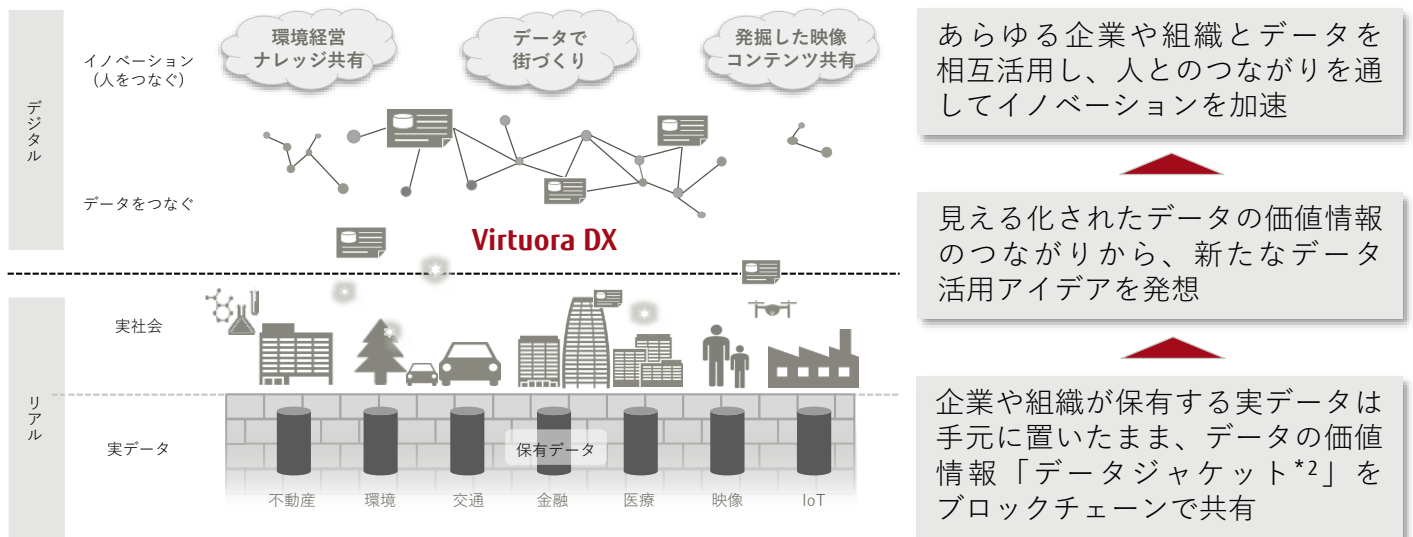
デジタル

イノベーション
（人をつなぐ）

環境経営
ナレッジ共有

データで
街づくり

発掘した映像
コンテンツ共有

データをつなぐ

Virtuora DX

リアル

実社会

実データ

保有データ

不動産　環境　交通　金融　医療　映像　IoT

あらゆる企業や組織とデータを相互活用し、人とのつながりを通してイノベーションを加速

見える化されたデータの価値情報のつながりから、新たなデータ活用アイデアを発想

企業や組織が保有する実データは手元に置いたまま、データの価値情報「データジャケット$^{*2}$」をブロックチェーンで共有